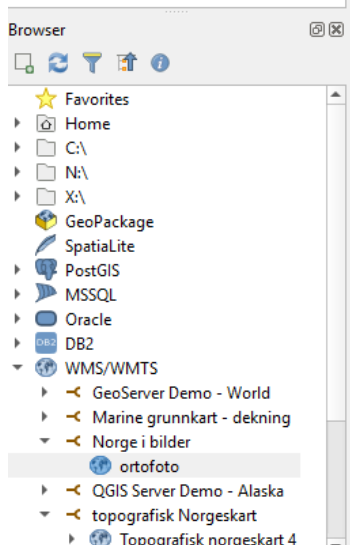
Browser

Favorites
Home
C:\
N:\
X:\
GeoPackage
SpatiaLite
PostGIS
MSSQL
Oracle
DB2
DB2
WMS/WMTS
GeoServer Demo - World
Marine grunnkart - dekning
Norge i bilder
ortofoto
QGIS Server Demo - Alaska
topografisk Norgeskart
Topografisk norgeskart 4